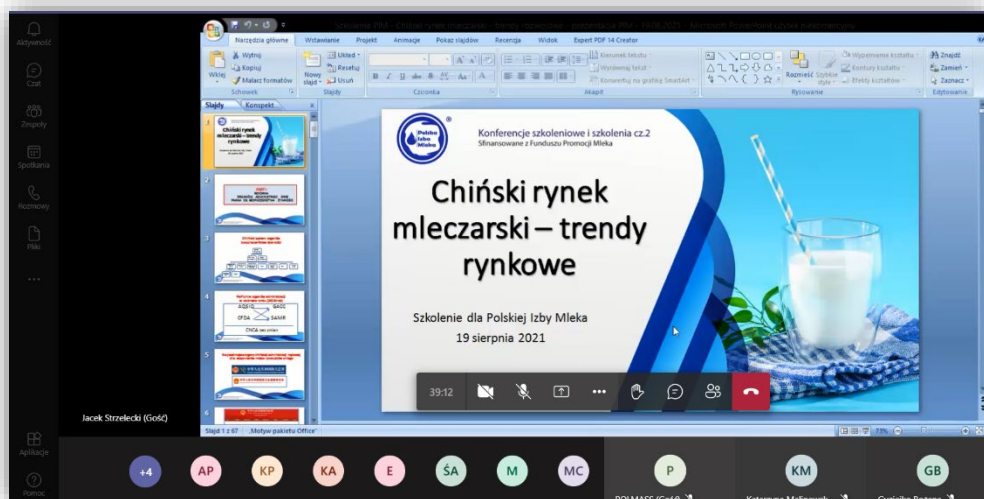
Aktywność

Czat

Zespoły

Spotkania

Rozmowy

Pliki

...

Aplikacje

Pomoc

Szkolenie PIM - Chiński rynek mleczarski - trendy rynkowe - prezentacja PIM - 19.08.2021 - Microsoft PowerPoint (Błąd aktywacji produktu)

Narzędzia główne | Wstawianie | Projekt | Animacje | Pokaz slajdów | Recenzja | Widok | Expert PDF 14 Creator

Wklej | Wytnij | Kopiuj | Malarz formatów | Schowek | Nowy slajd | Układ | Resetuj | Usuń | Slajdy | Czcionka | Akapit | Kierunek tekstu | Wyrównaj tekst | Konwertuj na grafikę SmartArt | Rozmieść | Szybkie style | Wypełnienie kształtu | Kontury kształtu | Efekty kształtów | Rysowanie | Znajdź | Zamień | Zaznacz | Edytowanie

Slajdy | Konspekt

Polska Izba Mleka

Konferencje szkoleniowe i szkolenia cz.2
Sfinansowane z Funduszu Promocji Mleka

Chiński rynek mleczarski – trendy rynkowe

Szkolenie dla Polskiej Izby Mleka
19 sierpnia 2021

Jacek Strzelecki (Gość)

Slajd 1 z 67 | "Motyw pakietu Office"

39:12

+4 | AP | KP | KA | E | ŚA | M | MC | P | KM | GB

POLMASS (Gość) | Katarzyna M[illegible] | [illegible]